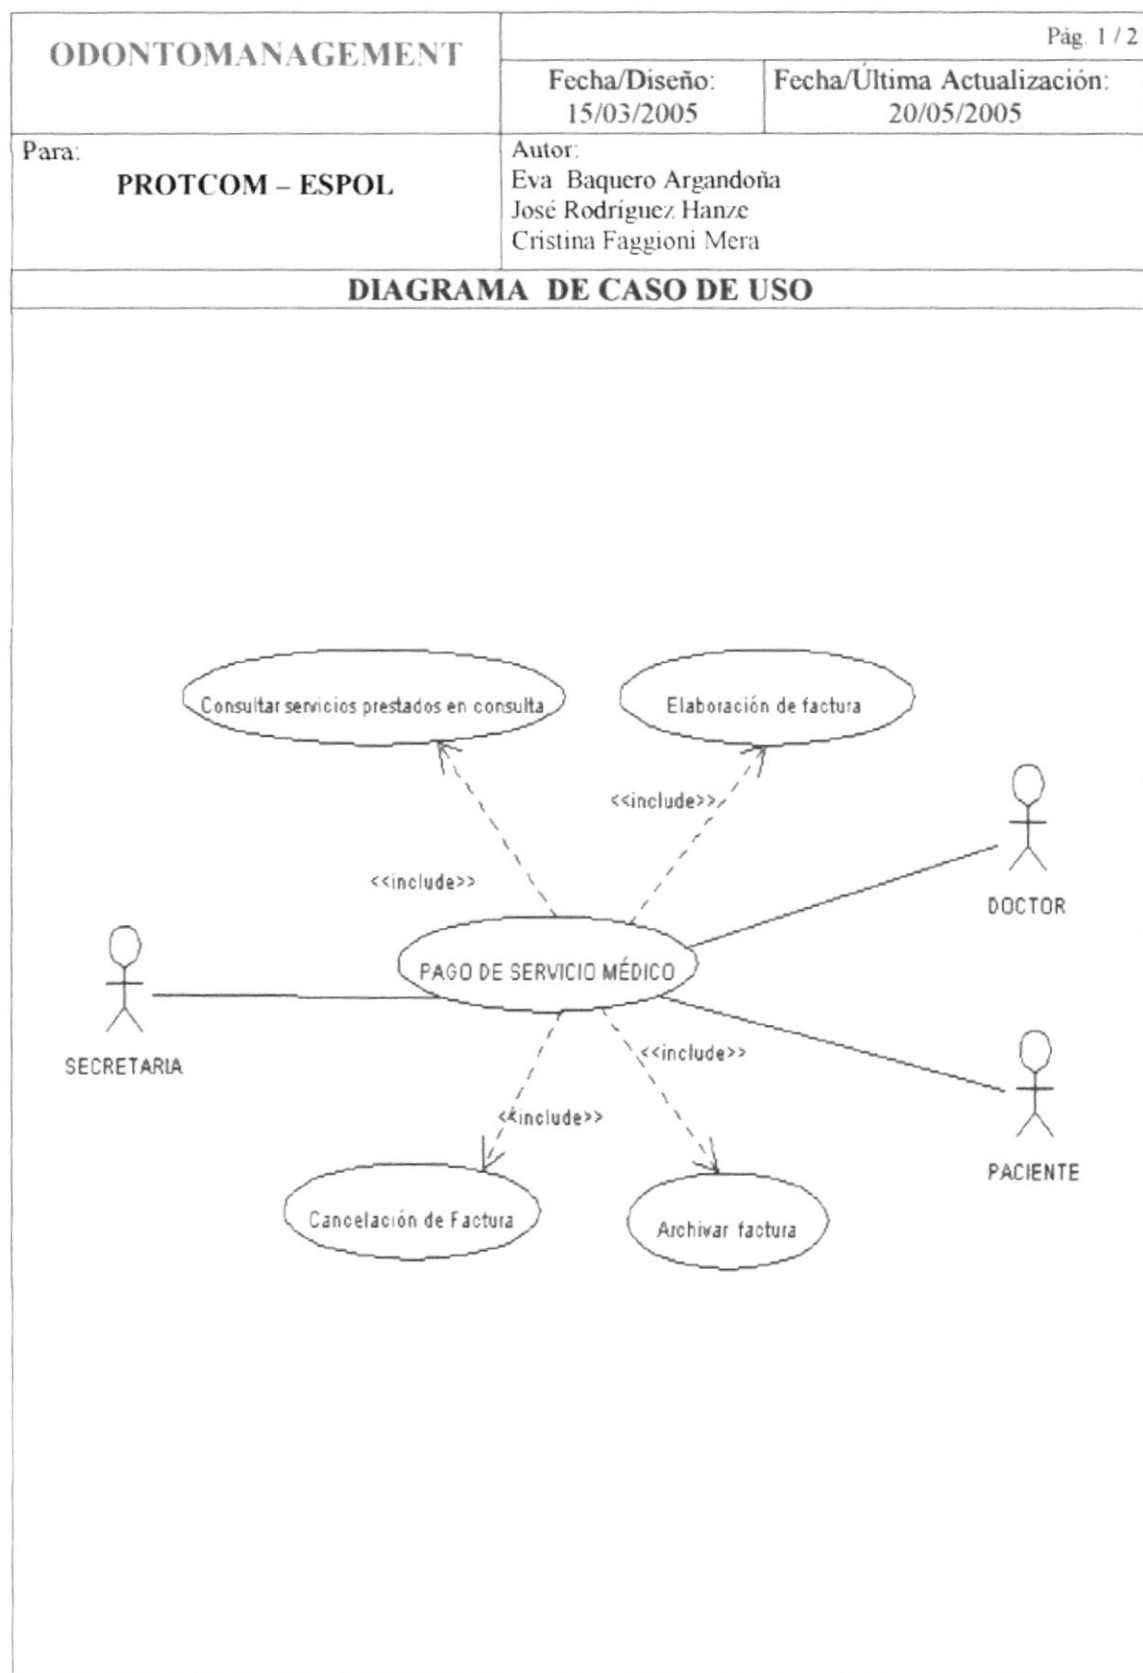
| ODONTOMANAGEMENT | Pág. 1 / 2 | |
|---|---|---|
| | Fecha/Diseño: 15/03/2005 | Fecha/Última Actualización: 20/05/2005 |
| Para: PROTCOM – ESPOL | Autor: Eva Baquero Argandoña José Rodríguez Hanze Cristina Faggioni Mera | |

DIAGRAMA DE CASO DE USO

Consultar servicios prestados en consulta

Elaboración de factura

<<include>>

<<include>>

DOCTOR

PAGO DE SERVICIO MÉDICO

SECRETARIA

<<include>>

<<include>>

PACIENTE

Cancelación de Factura

Archivar factura